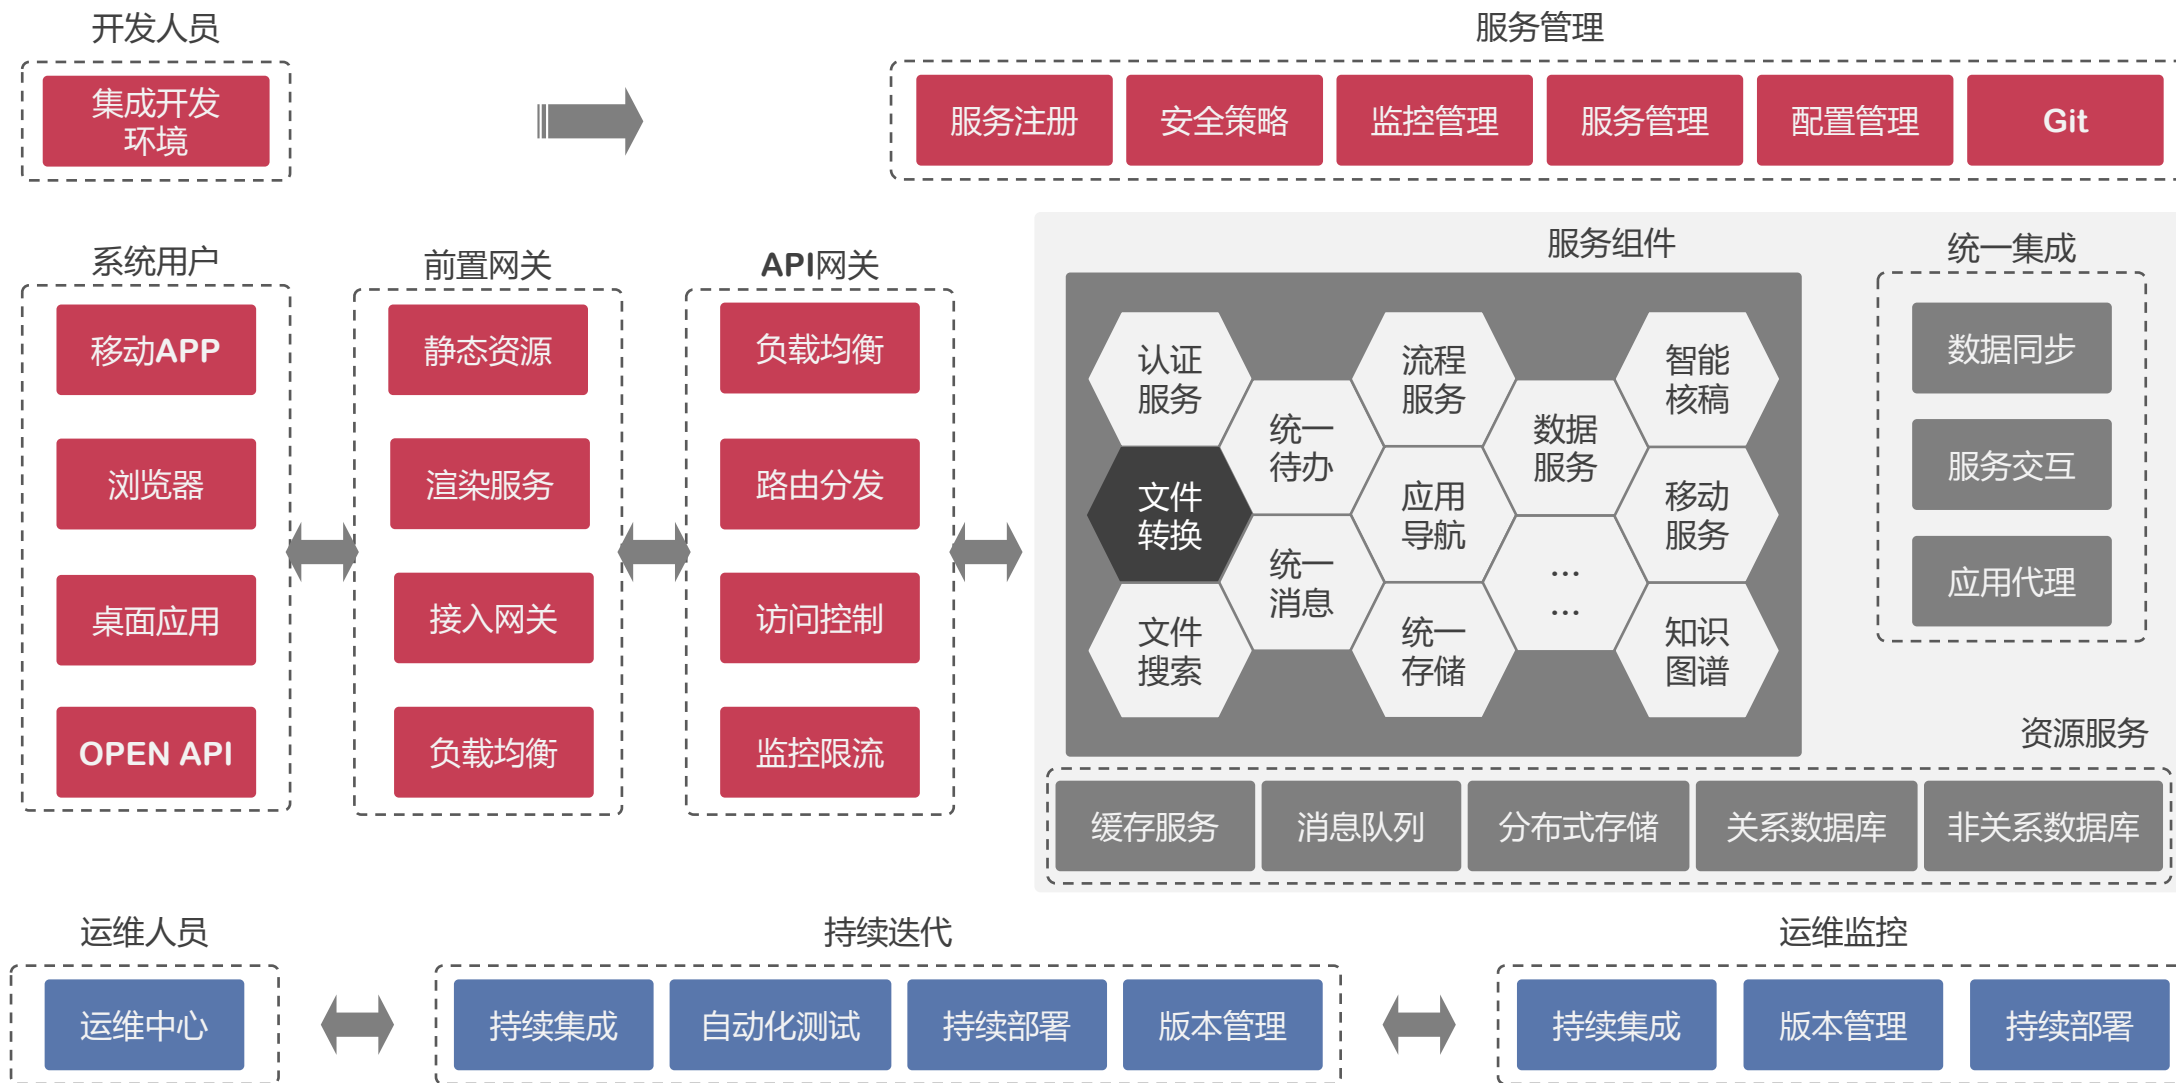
开发人员

集成开发环境

服务管理

服务注册 | 安全策略 | 监控管理 | 服务管理 | 配置管理 | Git

系统用户

移动APP

浏览器

桌面应用

OPEN API

前置网关

静态资源

渲染服务

接入网关

负载均衡

API网关

负载均衡

路由分发

访问控制

监控限流

服务组件

认证服务

统一待办

流程服务

数据服务

智能核稿

文件转换

应用导航

移动服务

统一消息

……

文件搜索

统一存储

知识图谱

统一集成

数据同步

服务交互

应用代理

资源服务

缓存服务 | 消息队列 | 分布式存储 | 关系数据库 | 非关系数据库

运维人员

运维中心

持续迭代

持续集成 | 自动化测试 | 持续部署 | 版本管理

运维监控

持续集成 | 版本管理 | 持续部署